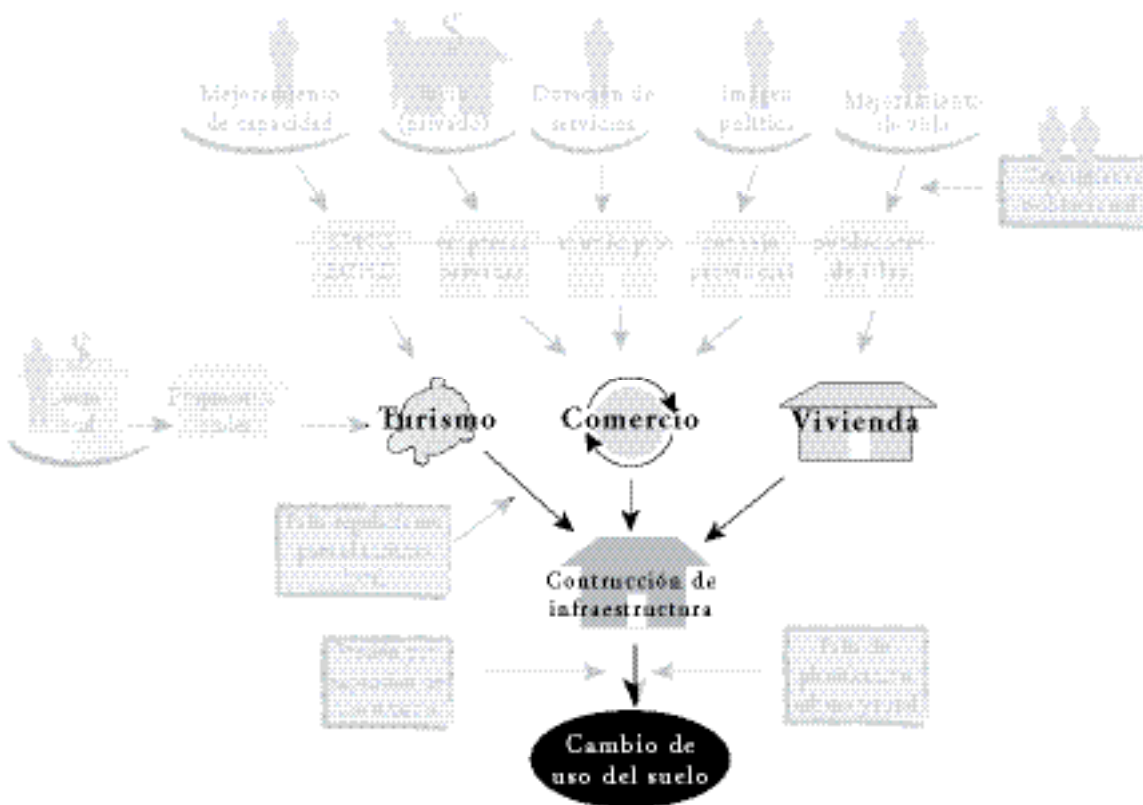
Mejoramiento de capacidad

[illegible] (privado)

Dotación de servicios

Imagen política

Mejoramiento de vida

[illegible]

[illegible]

empresas privadas

municipio

estado provincial

pobladores de villas

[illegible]

Propuesta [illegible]

Turismo

Comercio

Vivienda

Falta regulación en planificación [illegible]

Contrucción de infraestructura

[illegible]

Falta de planificación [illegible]

Cambio de uso del suelo